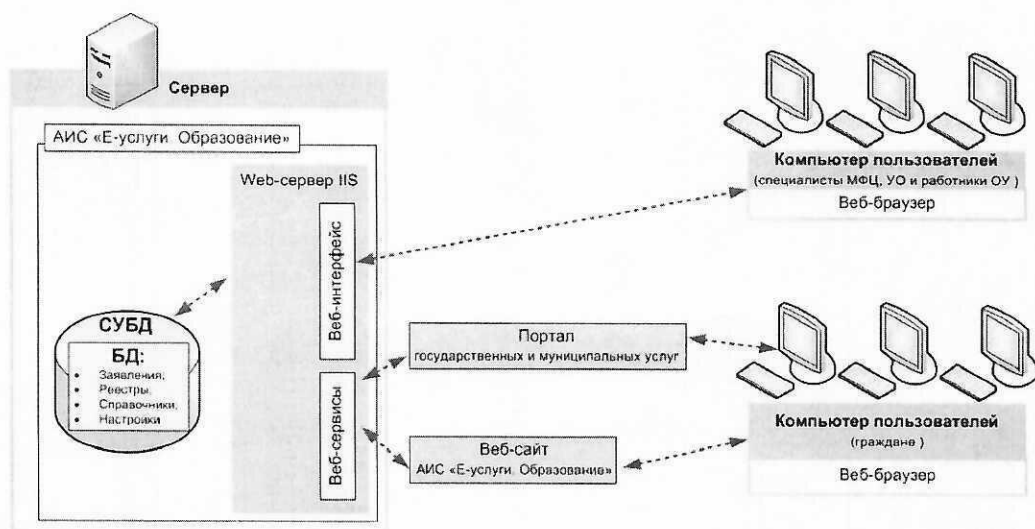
Сервер

АИС «Е-услуги. Образование»

Web-сервер IIS

Веб-интерфейс

Веб-сервисы

СУБД

БД:

- Заявления,
- Реестры,
- Справочники,
- Настройки

Компьютер пользователей

(специалисты МФЦ, УО и работники ОУ )

Веб-браузер

Портал
государственных и муниципальных услуг

Веб-сайт
АИС «Е-услуги. Образование»

Компьютер пользователей

(граждане )

Веб-браузер